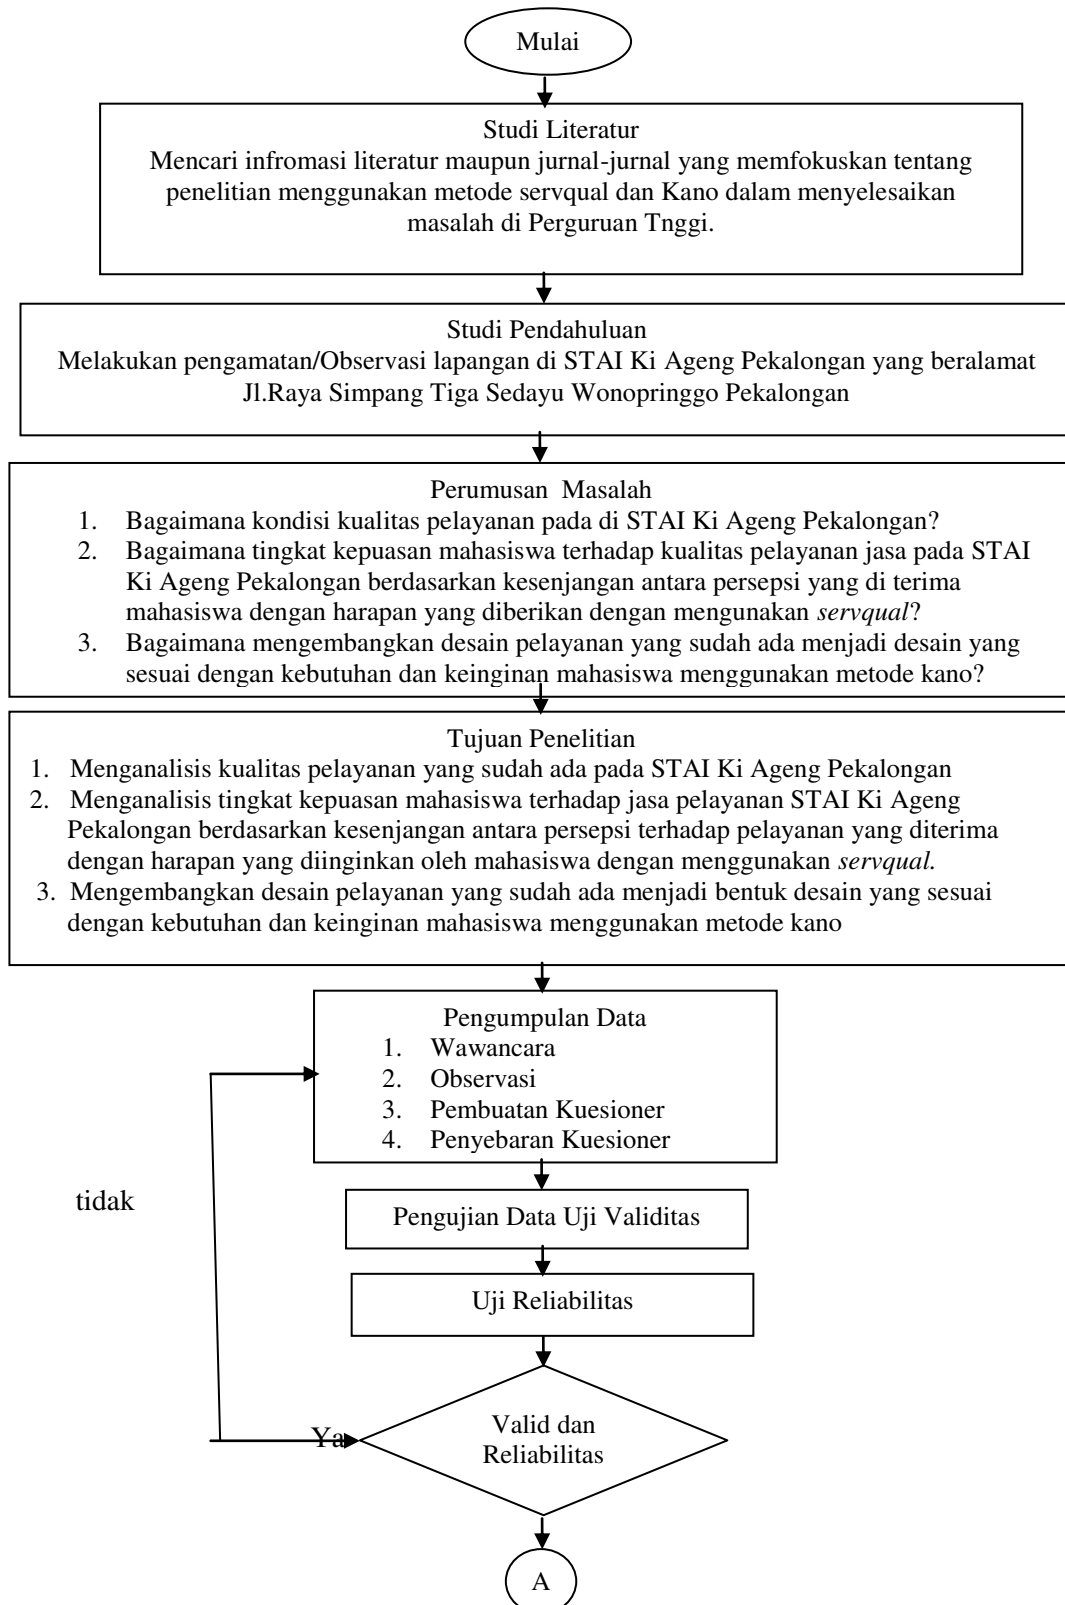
Mulai

Studi Literatur
Mencari infromasi literatur maupun jurnal-jurnal yang memfokuskan tentang penelitian menggunakan metode servqual dan Kano dalam menyelesaikan masalah di Perguruan Tnggi.

Studi Pendahuluan
Melakukan pengamatan/Observasi lapangan di STAI Ki Ageng Pekalongan yang beralamat Jl.Raya Simpang Tiga Sedayu Wonopringgo Pekalongan

Perumusan Masalah
1. Bagaimana kondisi kualitas pelayanan pada di STAI Ki Ageng Pekalongan?
2. Bagaimana tingkat kepuasan mahasiswa terhadap kualitas pelayanan jasa pada STAI Ki Ageng Pekalongan berdasarkan kesenjangan antara persepsi yang di terima mahasiswa dengan harapan yang diberikan dengan mengunakan *servqual*?
3. Bagaimana mengembangkan desain pelayanan yang sudah ada menjadi desain yang sesuai dengan kebutuhan dan keinginan mahasiswa menggunakan metode kano?

Tujuan Penelitian
1. Menganalisis kualitas pelayanan yang sudah ada pada STAI Ki Ageng Pekalongan
2. Menganalisis tingkat kepuasan mahasiswa terhadap jasa pelayanan STAI Ki Ageng Pekalongan berdasarkan kesenjangan antara persepsi terhadap pelayanan yang diterima dengan harapan yang diinginkan oleh mahasiswa dengan menggunakan *servqual.*
3. Mengembangkan desain pelayanan yang sudah ada menjadi bentuk desain yang sesuai dengan kebutuhan dan keinginan mahasiswa menggunakan metode kano

Pengumpulan Data
1. Wawancara
2. Observasi
3. Pembuatan Kuesioner
4. Penyebaran Kuesioner

tidak

Pengujian Data Uji Validitas

Uji Reliabilitas

Ya

Valid dan Reliabilitas

A